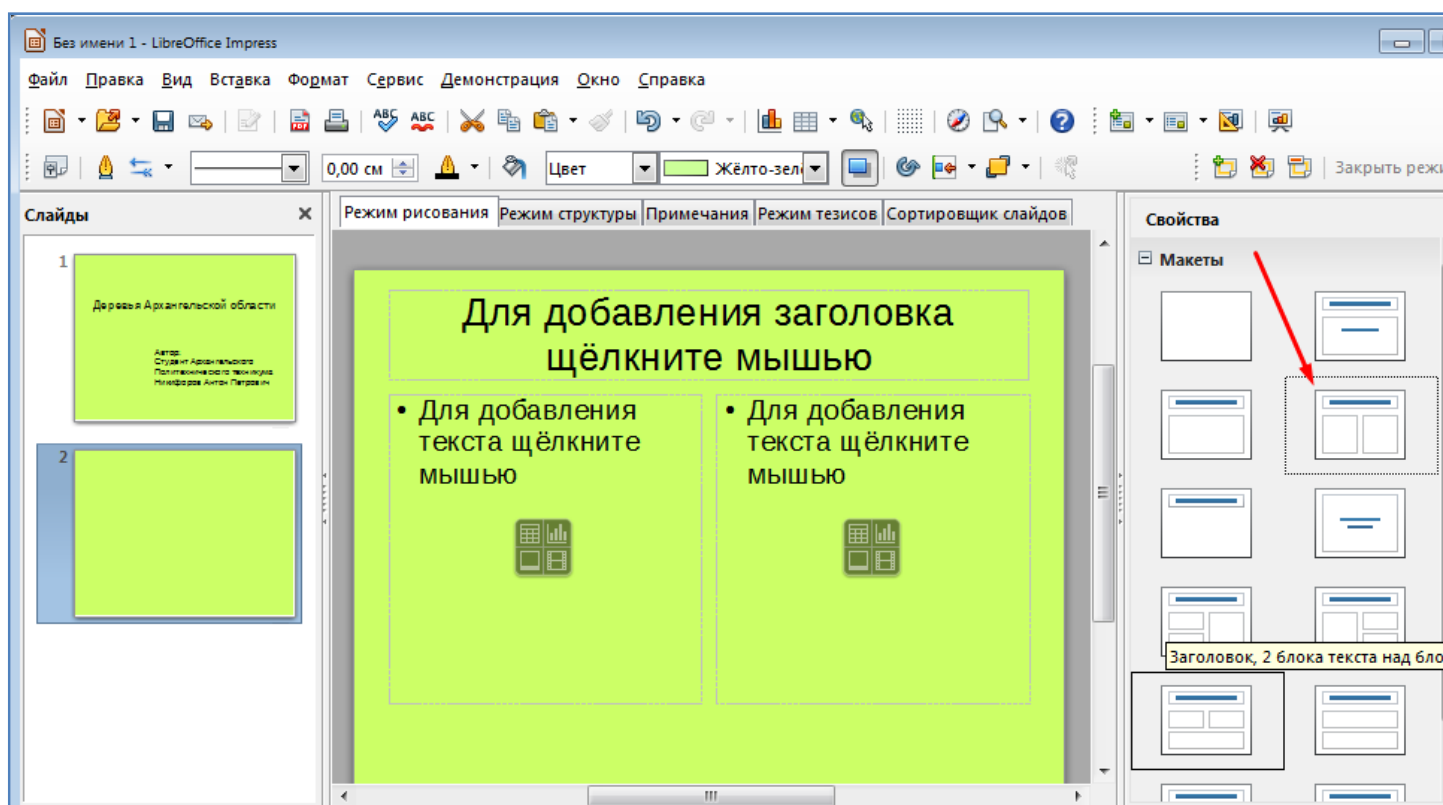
Без имени 1 - LibreOffice Impress

Файл Правка Вид Вставка Формат Сервис Демонстрация Окно Справка

0,00 см Цвет Жёлто-зел Закрыть реж

Слайды

1

Деревья Архангельской области

Автор:
Студент Архангельского
Политехнического техникума
Никифоров Антон Петрович

2

Режим рисования Режим структуры Примечания Режим тезисов Сортировщик слайдов

Для добавления заголовка щёлкните мышью

• Для добавления текста щёлкните мышью

• Для добавления текста щёлкните мышью

Свойства

Макеты

Заголовок, 2 блока текста над бло